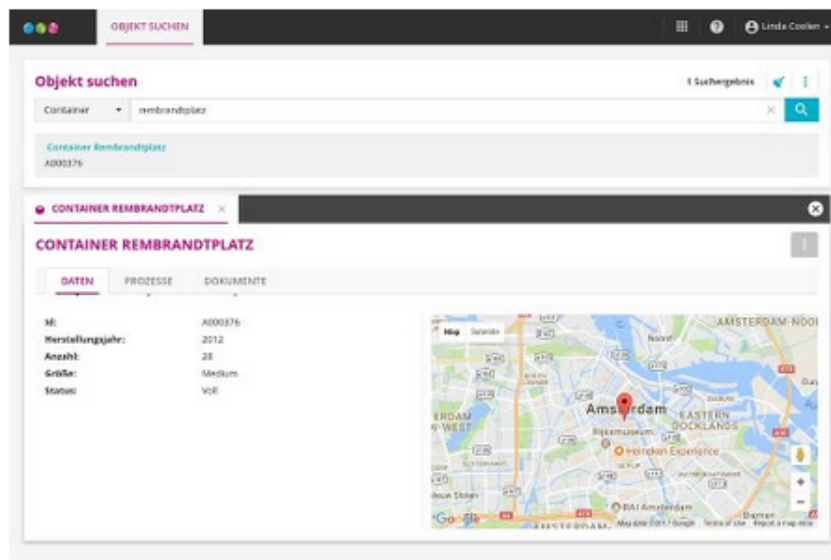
OBJEKT SUCHEN

Linda Coolen

Objekt suchen

1 Suchergebnis

Container

rembrandtplatz

Container Rembrandtplatz
A000376

CONTAINER REMBRANDTPLATZ

CONTAINER REMBRANDTPLATZ

DATEN PROZESSE DOKUMENTE

| | |
|---|---|
| Id: | A000376 |
| Herstellungsjahr: | 2012 |
| Anzahl: | 28 |
| Größe: | Medium |
| Status: | Voll |

Map Satellite

AMSTERDAM-NOOR

Noord

Amsterdam

EASTERN DOCKLANDS

Rijksmuseum

Heineken Experience

ERDAM -WEST

RAI Amsterdam

Google

Map data ©2017 Google Terms of Use Report a map error